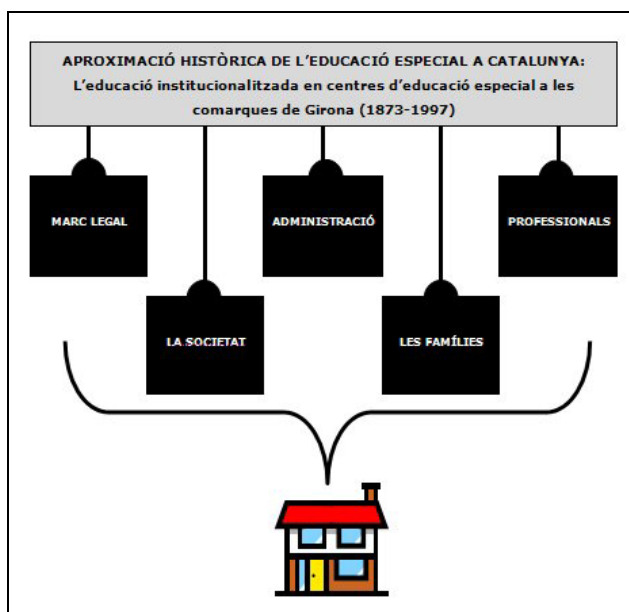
APROXIMACIÓ HISTÒRICA DE L'EDUCACIÓ ESPECIAL A CATALUNYA: L'educació institucionalitzada en centres d'educació especial a les comarques de Girona (1873-1997)

MARC LEGAL

ADMINISTRACIÓ

PROFESSIONALS

LA SOCIETAT

LES FAMÍLIES